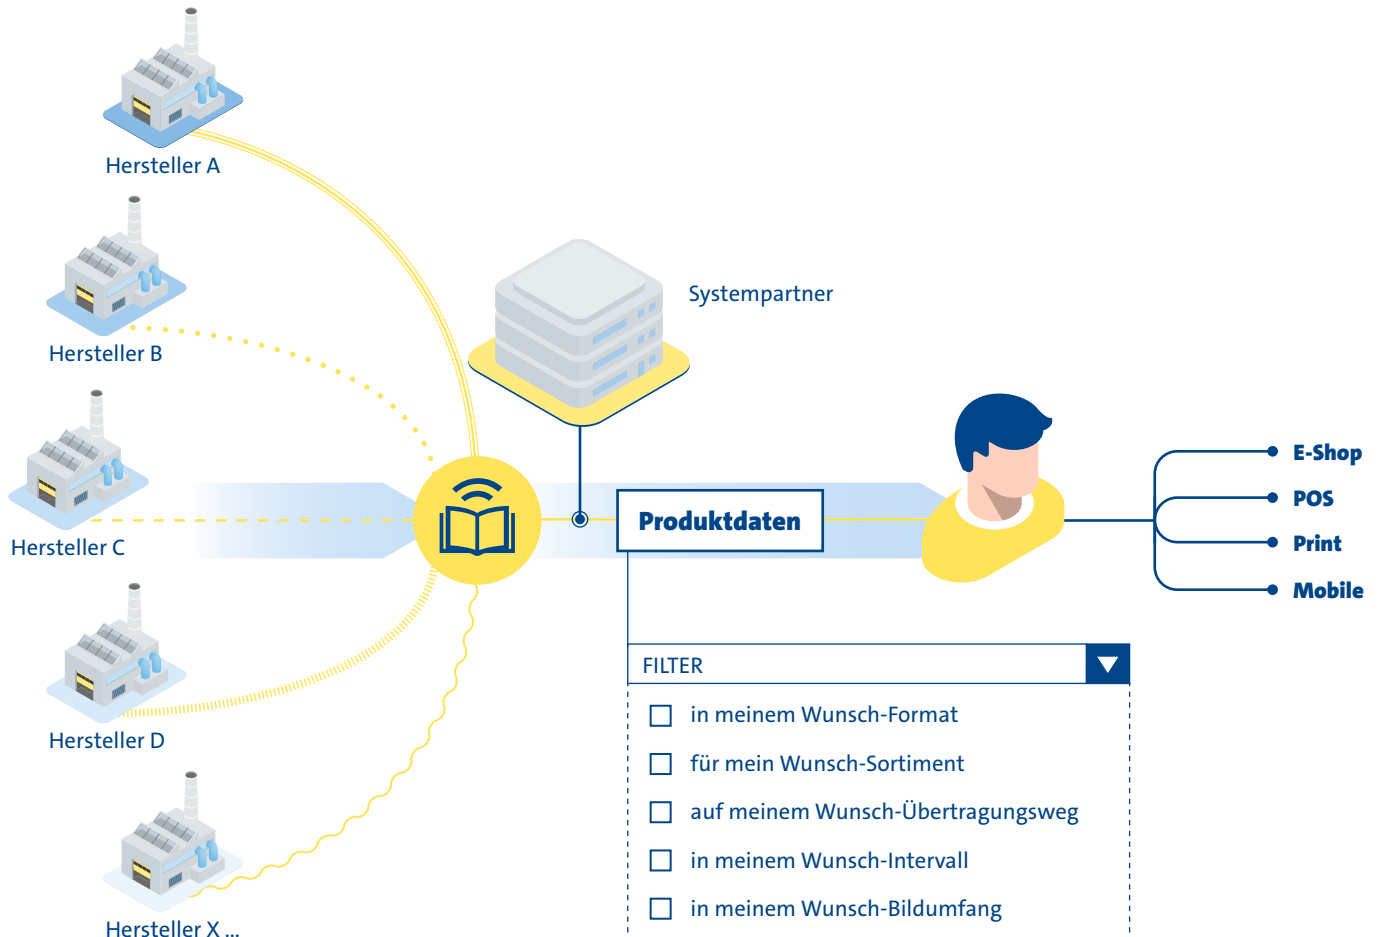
Hersteller A

Hersteller B

Hersteller C

Hersteller D

Hersteller X ...

Systempartner

Produktdaten

E-Shop
POS
Print
Mobile

FILTER

☐ in meinem Wunsch-Format
☐ für mein Wunsch-Sortiment
☐ auf meinem Wunsch-Übertragungsweg
☐ in meinem Wunsch-Intervall
☐ in meinem Wunsch-Bildumfang